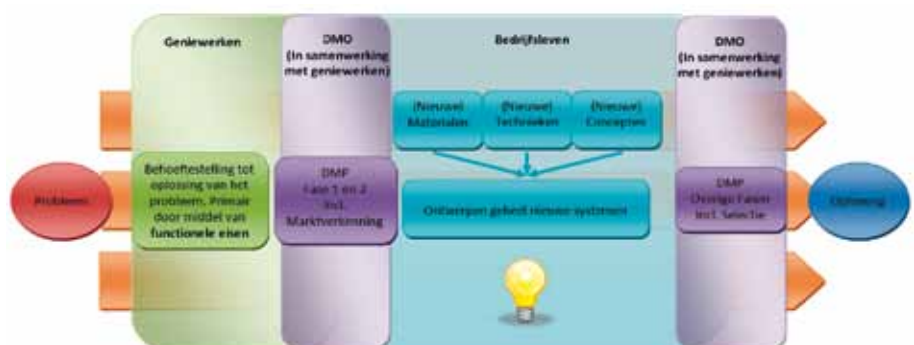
Geniewerken

DMO (In samenwerking met geniewerken)

Bedrijfsleven

DMO (In samenwerking met geniewerken)

(Nieuwe) Materialen

(Nieuwe) Technieken

(Nieuwe) Concepten

Probleem

Behoeftestelling tot oplossing van het probleem. Primair door middel van functionele eisen

DMP Fase 1 en 2 incl. Marktverkenning

Ontwerpen geheel nieuw systeem

DMP Overige Fasen incl. Selectie

Oplossing